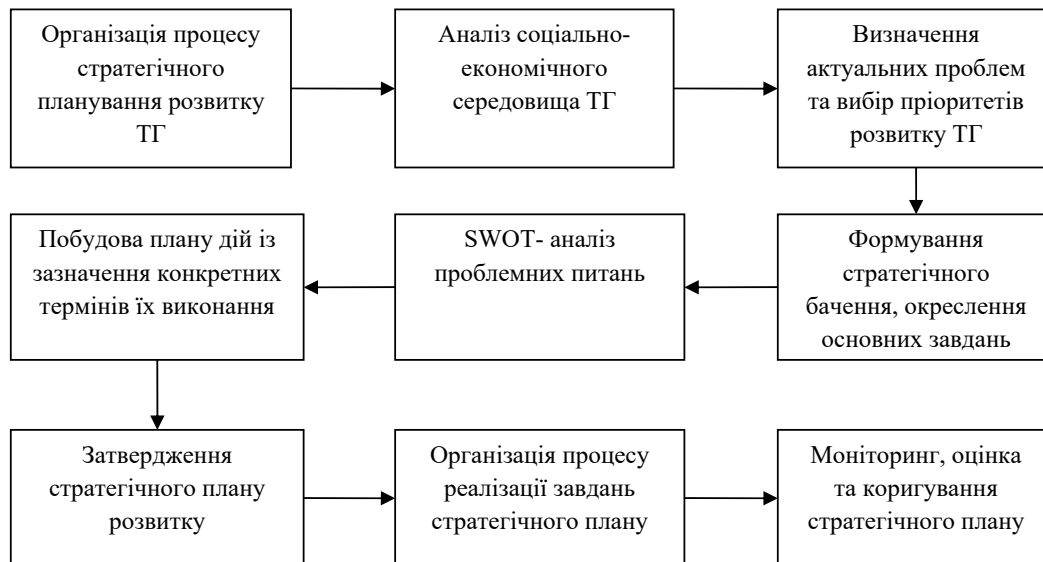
Організація процесу стратегічного планування розвитку ТГ

Аналіз соціально-економічного середовища ТГ

Визначення актуальних проблем та вибір пріоритетів розвитку ТГ

Формування стратегічного бачення, окреслення основних завдань

SWOT- аналіз проблемних питань

Побудова плану дій із зазначення конкретних термінів їх виконання

Затвердження стратегічного плану розвитку

Організація процесу реалізації завдань стратегічного плану

Моніторинг, оцінка та коригування стратегічного плану